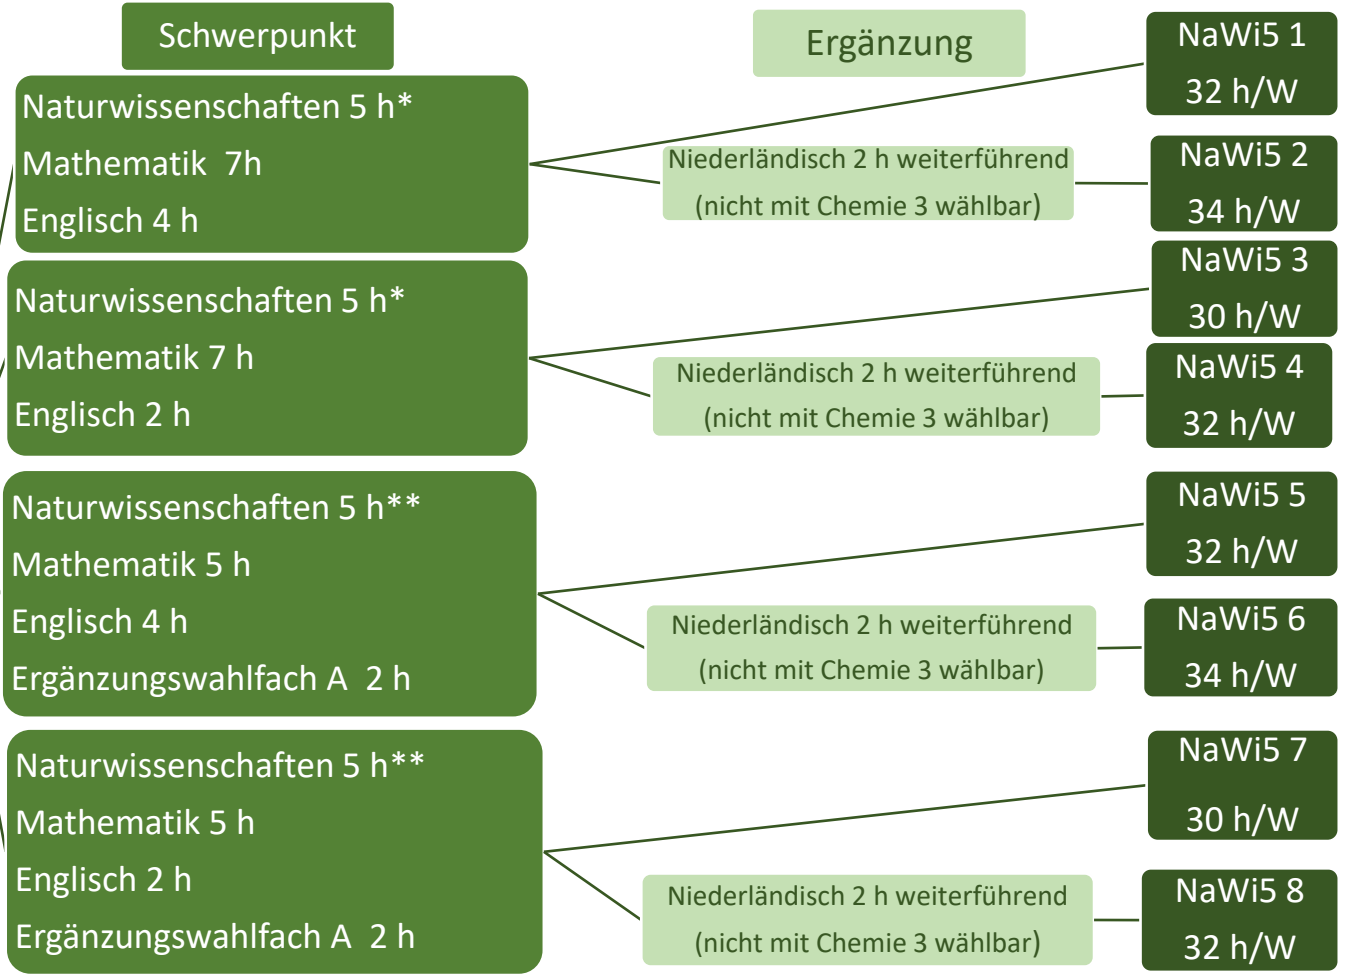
Schwerpunkt

Ergänzung

NaWi5 1
32 h/W

Naturwissenschaften 5 h*
Mathematik 7h
Englisch 4 h

Niederländisch 2 h weiterführend
(nicht mit Chemie 3 wählbar)

NaWi5 2
34 h/W

NaWi5 3
30 h/W

Naturwissenschaften 5 h*
Mathematik 7 h
Englisch 2 h

Niederländisch 2 h weiterführend
(nicht mit Chemie 3 wählbar)

NaWi5 4
32 h/W

NaWi5 5
32 h/W

Naturwissenschaften 5 h**
Mathematik 5 h
Englisch 4 h
Ergänzungswahlfach A 2 h

Niederländisch 2 h weiterführend
(nicht mit Chemie 3 wählbar)

NaWi5 6
34 h/W

NaWi5 7
30 h/W

Naturwissenschaften 5 h**
Mathematik 5 h
Englisch 2 h
Ergänzungswahlfach A 2 h

Niederländisch 2 h weiterführend
(nicht mit Chemie 3 wählbar)

NaWi5 8
32 h/W